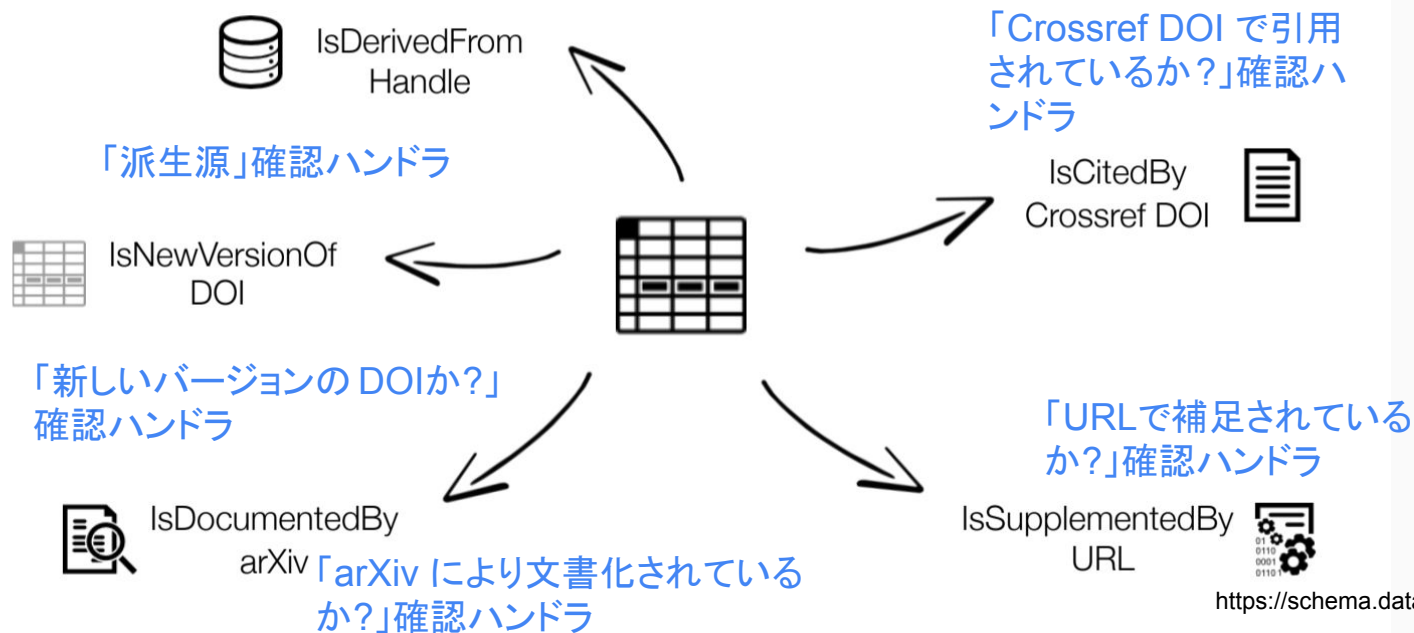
IsDerivedFrom
Handle

「Crossref DOI で引用されているか？」確認ハンドラ

「派生源」確認ハンドラ

IsCitedBy
Crossref DOI

IsNewVersionOf
DOI

「新しいバージョンの DOIか?」確認ハンドラ

「URLで補足されているか?」確認ハンドラ

IsDocumentedBy
arXiv

「arXiv により文書化されているか?」確認ハンドラ

IsSupplementedBy
URL

01
0110
0001
01101

https://schema.data